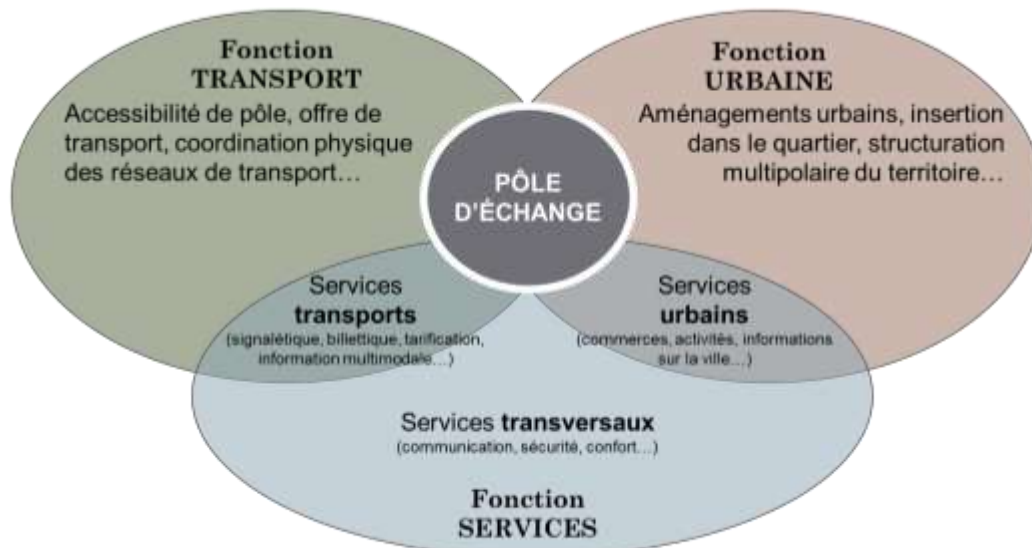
Fonction
TRANSPORT
Accessibilité de pôle, offre de transport, coordination physique des réseaux de transport…

Fonction
URBAINE
Aménagements urbains, insertion dans le quartier, structuration multipolaire du territoire…

PÔLE
D'ÉCHANGE

Services
transports
(signalétique, billettique, tarification, information multimodale…)

Services
urbains
(commerces, activités, informations sur la ville…)

Services transversaux
(communication, sécurité, confort…)

Fonction
SERVICES